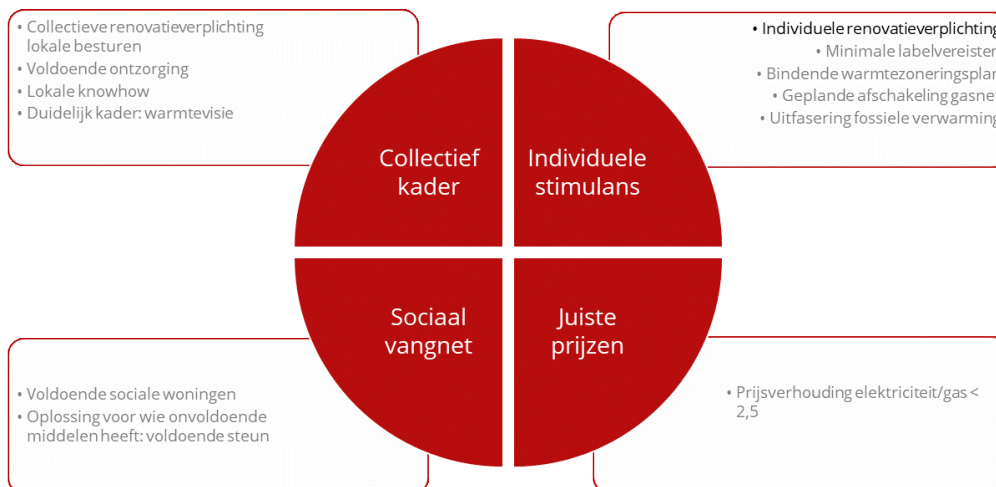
• Collectieve renovatieverplichting lokale besturen
• Voldoende ontzorging
• Lokale knowhow
• Duidelijk kader: warmtevisie

• Individuele renovatieverplichting
• Minimale labelvereisten
• Bindende warmtezoneringsplan
• Geplande afschakeling gasnet
• Uitfasering fossiele verwarming

Collectief kader

Individuele stimulans

Sociaal vangnet

Juiste prijzen

• Voldoende sociale woningen
• Oplossing voor wie onvoldoende middelen heeft: voldoende steun

• Prijsverhouding elektriciteit/gas < 2,5